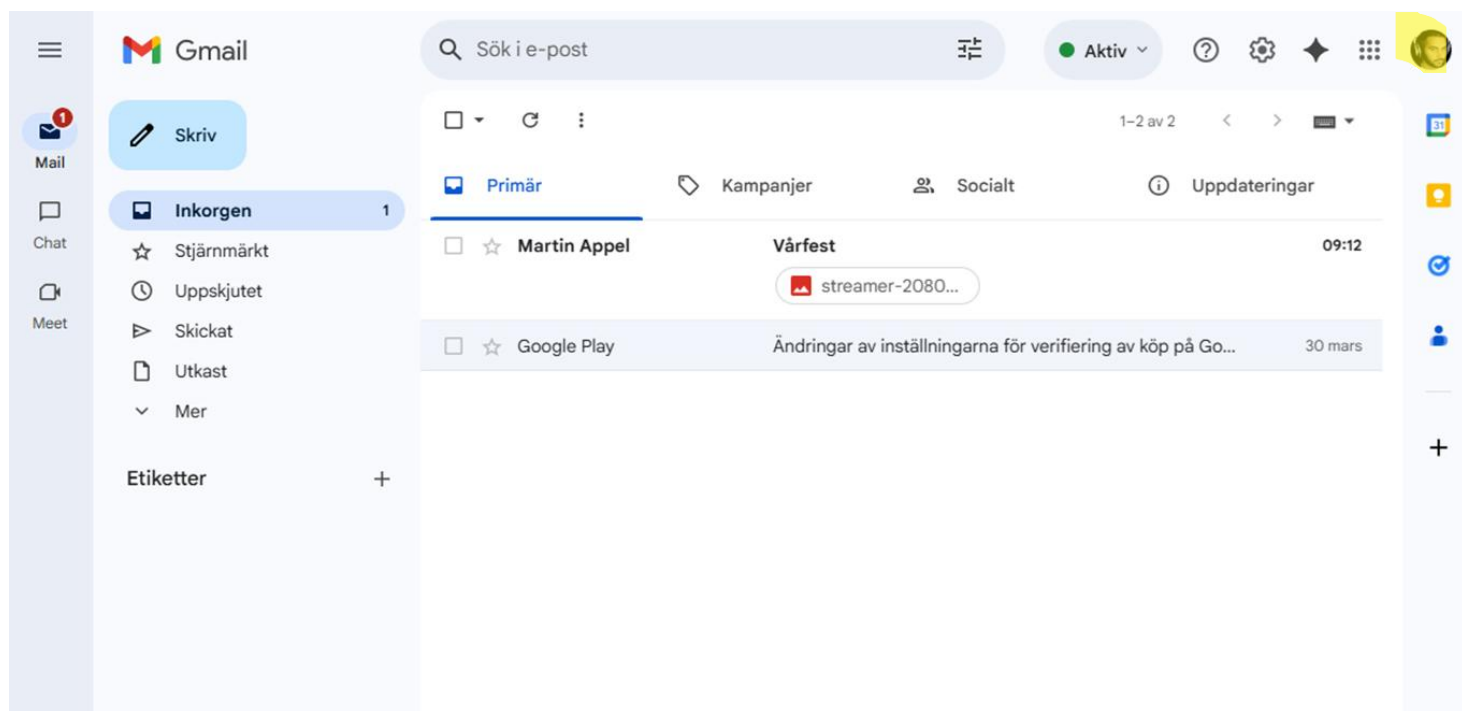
Gmail

Sök i e-post

Aktiv

1
Mail
Chat
Meet

Skriv

Inkorgen 1
Stjärnmärkt
Uppskjutet
Skickat
Utkast
Mer

Etiketter +

1–2 av 2

Primär
Kampanjer
Socialt
Uppdateringar

| | | |
|---|---|---|
| Martin Appel | Vårfest streamer-2080... | 09:12 |
| Google Play | Ändringar av inställningarna för verifiering av köp på Go... | 30 mars |

31

+